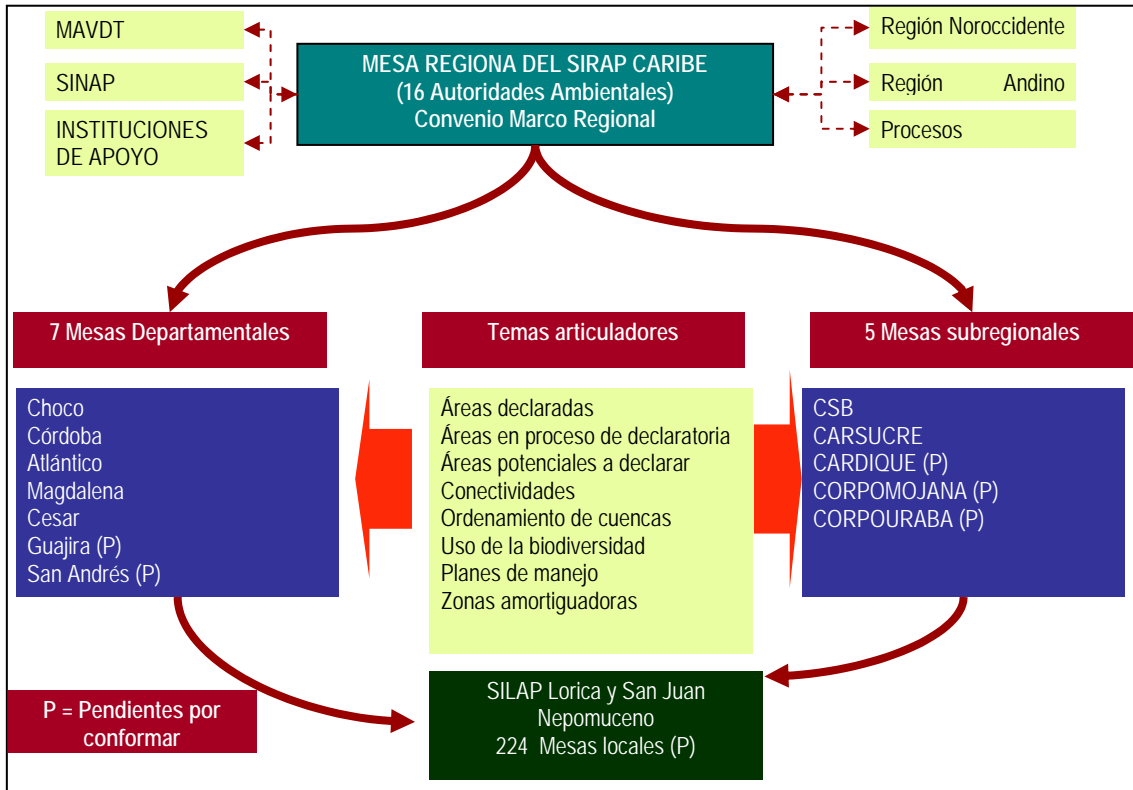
MAVDT

SINAP

INSTITUCIONES DE APOYO

MESA REGIONA DEL SIRAP CARIBE
(16 Autoridades Ambientales)
Convenio Marco Regional

Región Noroccidente

Región Andino

Procesos

7 Mesas Departamentales

Temas articuladores

5 Mesas subregionales

Choco
Córdoba
Atlántico
Magdalena
Cesar
Guajira (P)
San Andrés (P)

Áreas declaradas
Áreas en proceso de declaratoria
Áreas potenciales a declarar
Conectividades
Ordenamiento de cuencas
Uso de la biodiversidad
Planes de manejo
Zonas amortiguadoras

CSB
CARSUCRE
CARDIQUE (P)
CORPOMOJANA (P)
CORPOURABA (P)

P = Pendientes por conformar

SILAP Lorica y San Juan Nepomuceno
224 Mesas locales (P)